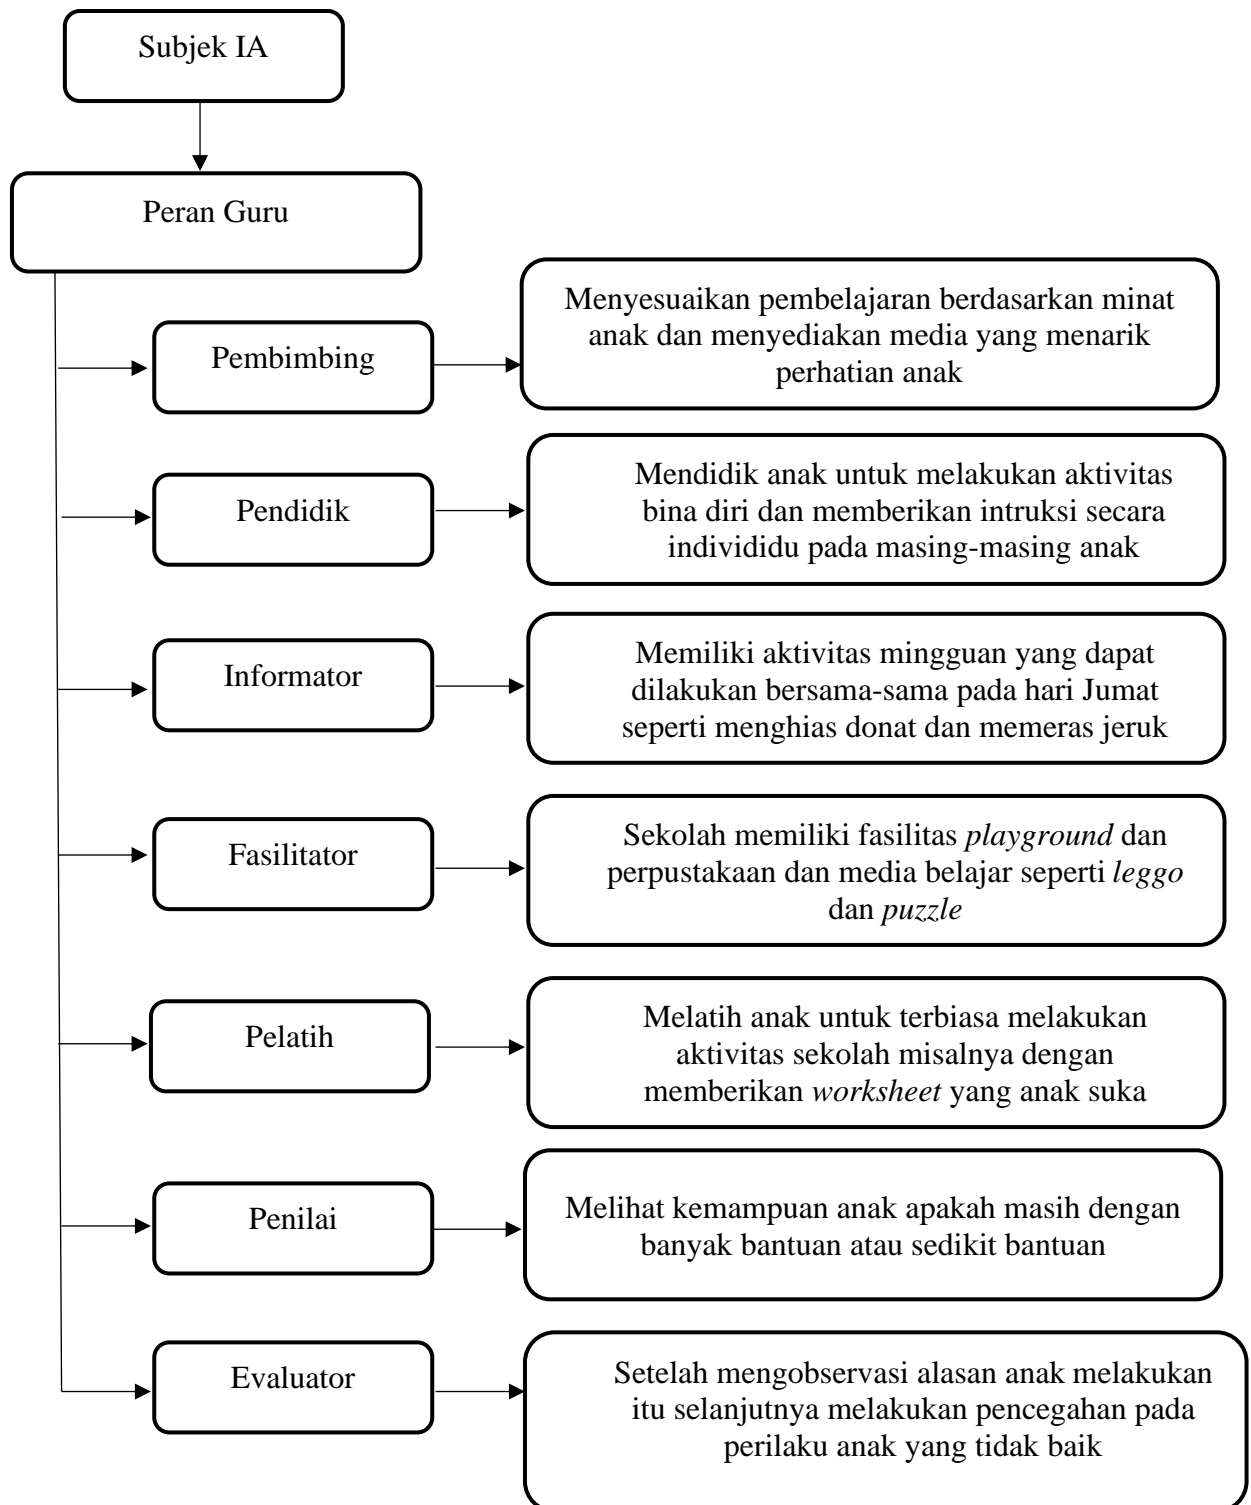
Subjek IA

Peran Guru

Pembimbing

Menyesuaikan pembelajaran berdasarkan minat anak dan menyediakan media yang menarik perhatian anak

Pendidik

Mendidik anak untuk melakukan aktivitas bina diri dan memberikan intruksi secara individidu pada masing-masing anak

Informator

Memiliki aktivitas mingguan yang dapat dilakukan bersama-sama pada hari Jumat seperti menghias donat dan memeras jeruk

Fasilitator

Sekolah memiliki fasilitas *playground* dan perpustakaan dan media belajar seperti *leggo* dan *puzzle*

Pelatih

Melatih anak untuk terbiasa melakukan aktivitas sekolah misalnya dengan memberikan *worksheet* yang anak suka

Penilai

Melihat kemampuan anak apakah masih dengan banyak bantuan atau sedikit bantuan

Evaluator

Setelah mengobservasi alasan anak melakukan itu selanjutnya melakukan pencegahan pada perilaku anak yang tidak baik